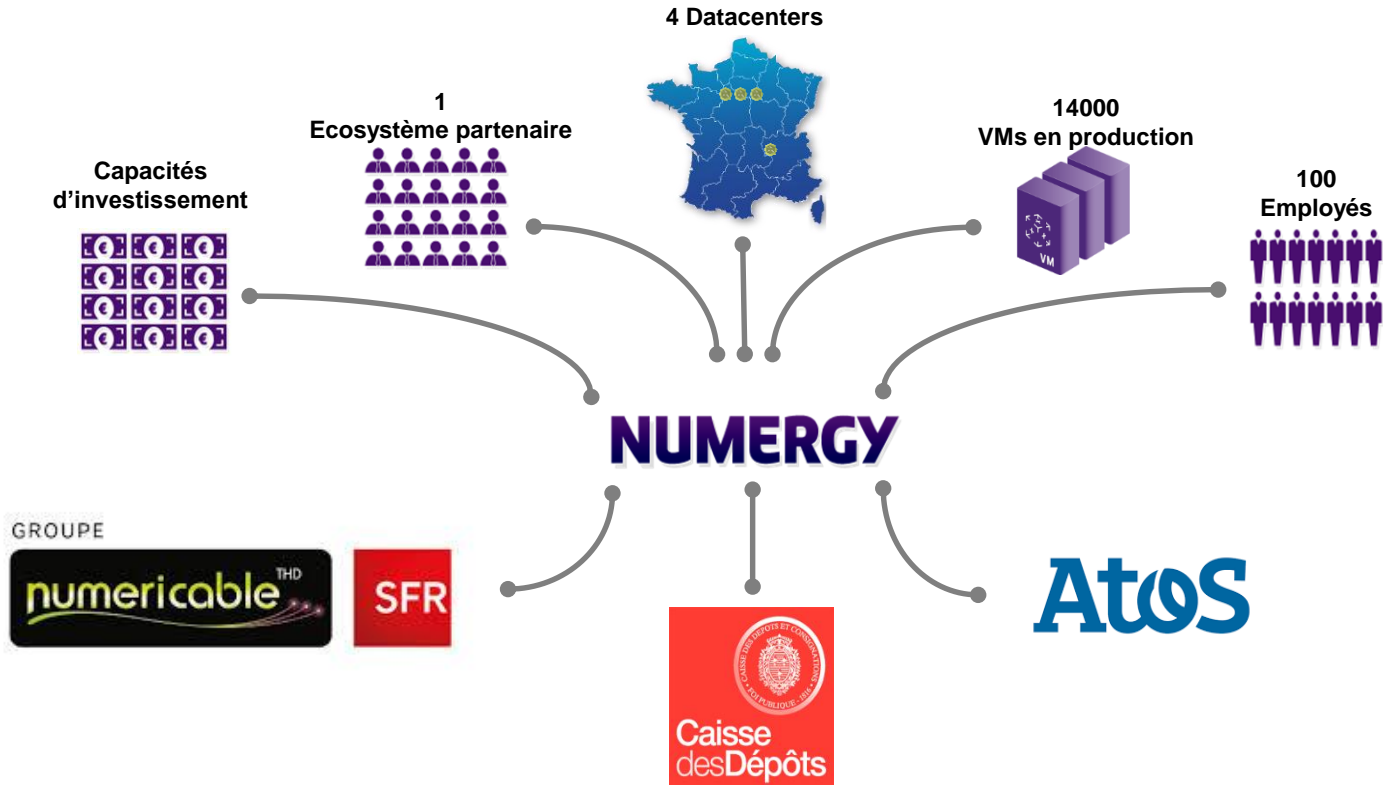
4 Datacenters

1
Ecosystème partenaire

14000
VMs en production

Capacités
d'investissement

100
Employés

VM

NUMERGY

GROUPE
numericable THD

SFR

Caisse des Dépôts et Consignations
Foi publique 1816

Caisse
desDépôts

AtoS